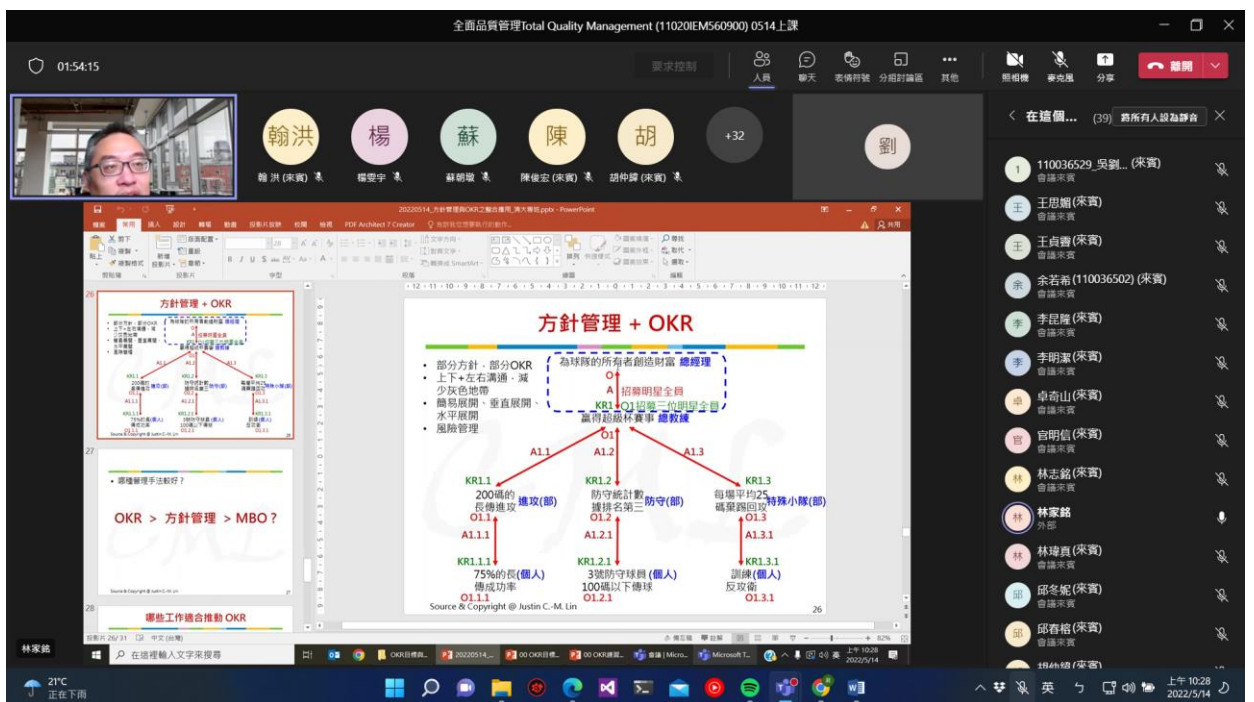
全面品質管理Total Quality Management (11020IEM560900) 0514上課

01:54:15

要求控制

人員 聊天 表情符號 分組討論區 其他 照相機 麥克風 分享 離開

翰洪 楊 蘇 陳 胡 +32 劉

翰 洪 (來賓) 楊雲宇 蘇朝瑯 陳俊宏 (來賓) 胡仲譯 (來賓)

在這個... (39) 將所有人設為靜音

110036529_吳劉... (來賓) 會議來賓
王思媚(來賓) 會議來賓
王貞齊(來賓) 會議來賓
余若希 (110036502) (來賓) 會議來賓
李昆隆(來賓) 會議來賓
李明潔(來賓) 會議來賓
卓奇山(來賓) 會議來賓
官明信(來賓) 會議來賓
林志銘(來賓) 會議來賓
林家銘 外部
林瑋真(來賓) 會議來賓
邱冬妮(來賓) 會議來賓
邱春榕(來賓) 會議來賓

20220514_方針管理與OKR之整合應用_清大專班.pptx - PowerPoint

方針管理 + OKR

• 部分方針，部分OKR
• 上下+左右溝通，減少灰色地帶
• 簡易展開，垂直展開、水平展開
• 風險管理

為球隊的所有者創造財富 總經理
O
A 招募明星全員
KR1 O1招募三位明星全員
贏得超級杯賽事 總教練
O1
A1.1 A1.2 A1.3
KR1.1 200碼的長傳進攻 進攻(部) O1.1
KR1.2 防守統計數據排名第三 防守(部) O1.2
KR1.3 每場平均25碼棄踢回攻 特殊小隊(部) O1.3
A1.1.1 A1.2.1 A1.3.1
KR1.1.1 75%的長傳成功率 (個人) O1.1.1
KR1.2.1 3號防守球員(個人) 100碼以下傳球 O1.2.1
KR1.3.1 訓練(個人) 反攻術 O1.3.1
Source & Copyright @ Justin C.-M. Lin
26

27
• 哪種管理手法較好？
OKR > 方針管理 > MBO？

28
哪些工作適合推動 OKR

投影片 26/31 中文(台灣) 82%

林家銘

在這裡輸入文字來搜尋

21°C 正在下雨

上午 10:28 2022/5/14